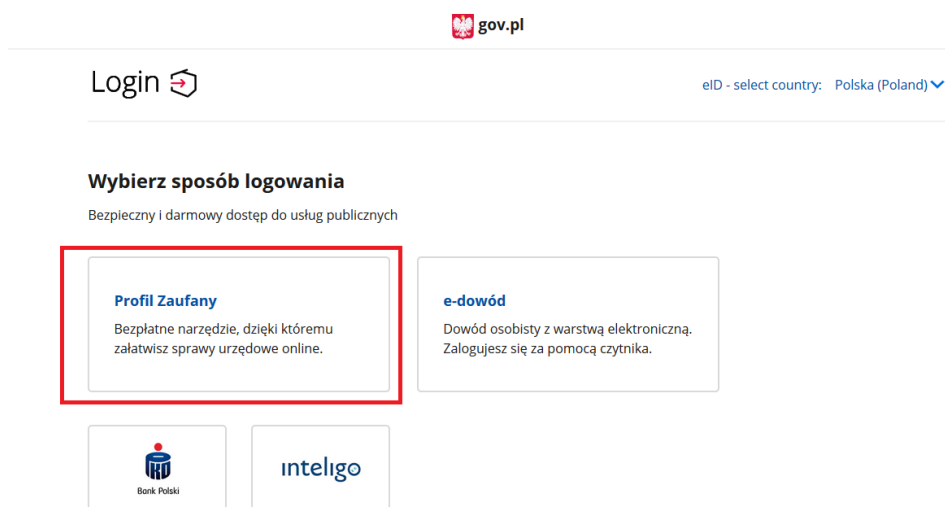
gov.pl

Login

eID - select country: Polska (Poland)

Wybierz sposób logowania

Bezpieczny i darmowy dostęp do usług publicznych

Profil Zaufany

Bezpłatne narzędzie, dzięki któremu załatwisz sprawy urzędowe online.

e-dowód

Dowód osobisty z warstwą elektroniczną. Zalogujesz się za pomocą czytnika.

PKO Bank Polski

inteligo